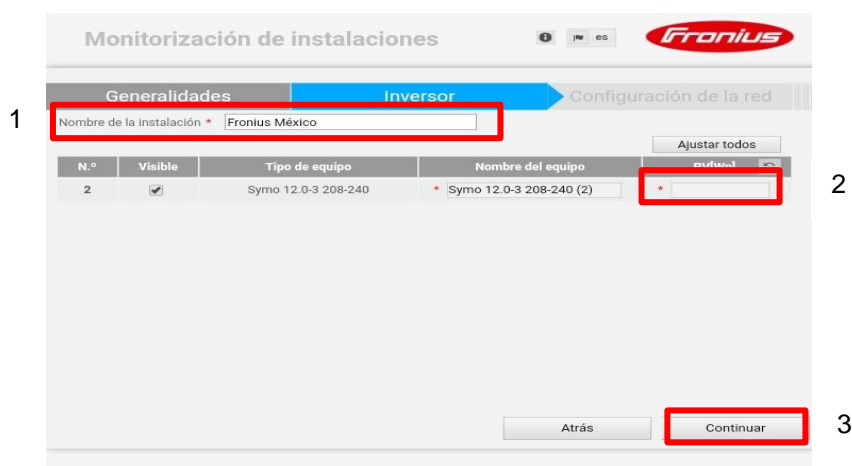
Monitorización de instalaciones

es

Fronius

Generalidades

Inversor

Configuración de la red

1

Nombre de la instalación * Fronius México

Ajustar todos

| N.º | Visible | Tipo de equipo | Nombre del equipo | PV[W] |
|---|---|---|---|---|
| 2 | ✔ | Symo 12.0-3 208-240 | * Symo 12.0-3 208-240 (2) | * |

2

Atrás

Continuar

3